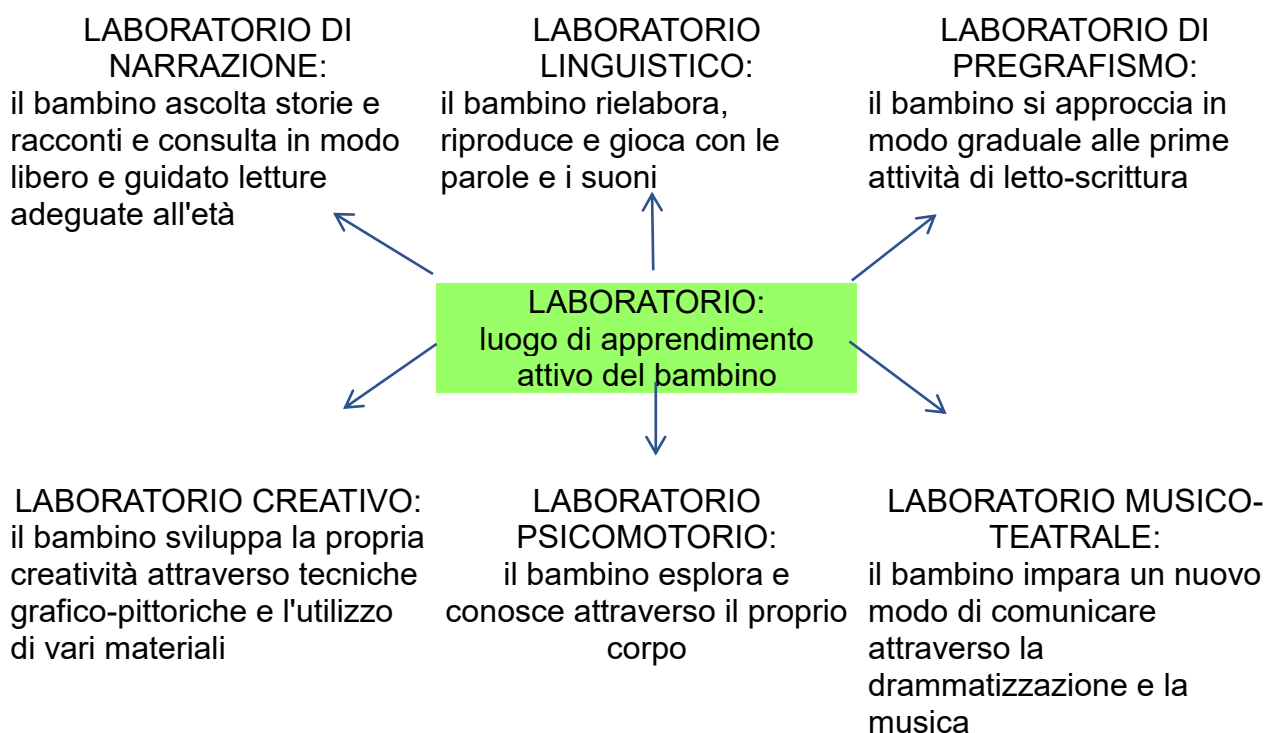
LABORATORIO DI NARRAZIONE:
il bambino ascolta storie e racconti e consulta in modo libero e guidato letture adeguate all'età

LABORATORIO LINGUISTICO:
il bambino rielabora, riproduce e gioca con le parole e i suoni

LABORATORIO DI PREGRAFISMO:
il bambino si approccia in modo graduale alle prime attività di letto-scrittura

LABORATORIO:
luogo di apprendimento attivo del bambino

LABORATORIO CREATIVO:
il bambino sviluppa la propria creatività attraverso tecniche grafico-pittoriche e l'utilizzo di vari materiali

LABORATORIO PSICOMOTORIO:
il bambino esplora e conosce attraverso il proprio corpo

LABORATORIO MUSICO-TEATRALE:
il bambino impara un nuovo modo di comunicare attraverso la drammatizzazione e la musica